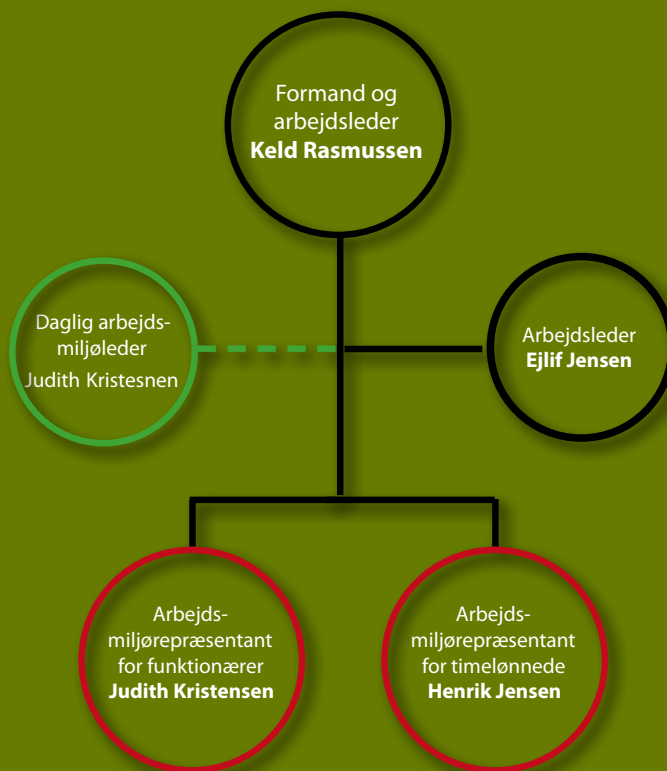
Formand og arbejdsleder
**Keld Rasmussen**

Daglig arbejdsmiljøleder
Judith Kristesnen

Arbejdsleder
**Ejlif Jensen**

Arbejdsmiljørepræsentant for funktionærer
**Judith Kristensen**

Arbejdsmiljørepræsentant for timelønnede
**Henrik Jensen**